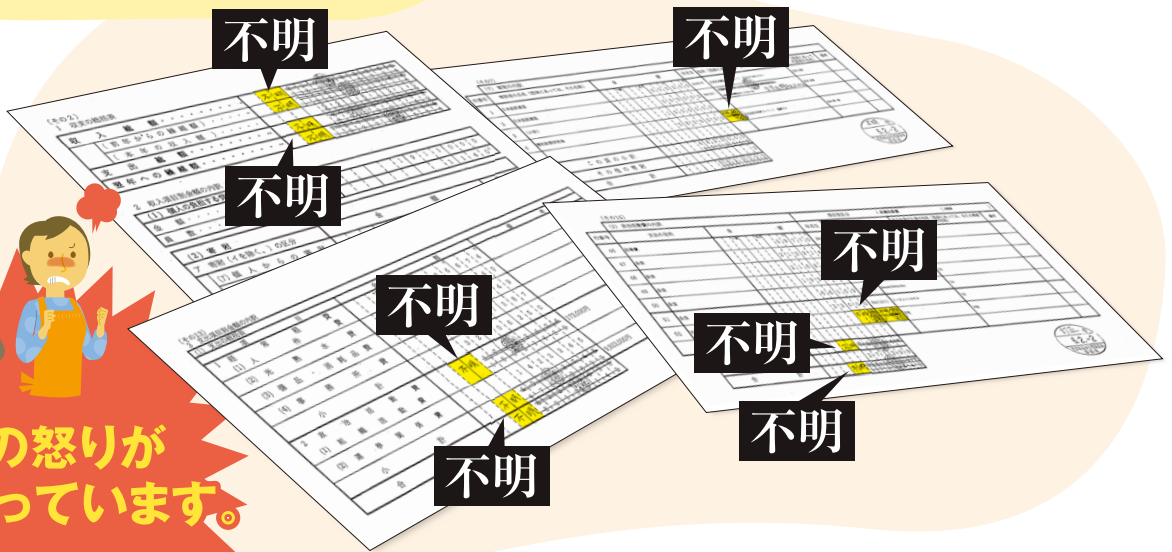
不明

不明

不明

不明

不明

不明

不明

(その2)
1 収支の総括表
収入総額
(前年からの繰越額)
(本年の収入額)
支出総額
翌年への繰越額
2 収入項目別金額の内訳
(1) 個人の負担する党費又は会費
(2) 寄附
(イを除く。)の区分
(ロ) 個人からの寄附

(その3)
1 経常経費
(1) 人件費
(2) 光熱水費
(3) 備品・消耗品費
(4) 事務所費
2 政治活動費
(1) 組織活動費
(2) 選挙関係費
合計

(その4)

(その13)

…の怒りが
…っています。